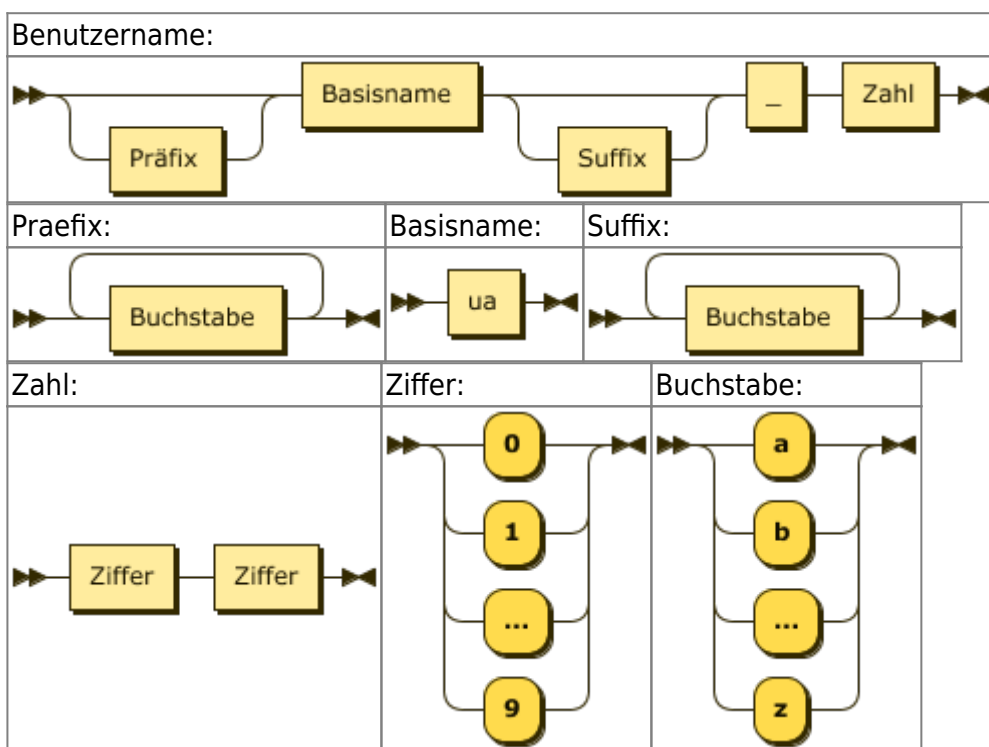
Benutzername:

Präfix Basisname Suffix _ Zahl

| Praefix: | Basisname: | Suffix: |
|---|---|---|
| Buchstabe | ua | Buchstabe |

| Zahl: | Ziffer: | Buchstabe: |
|---|---|---|
| Ziffer Ziffer | 0 1 ... 9 | a b ... z |